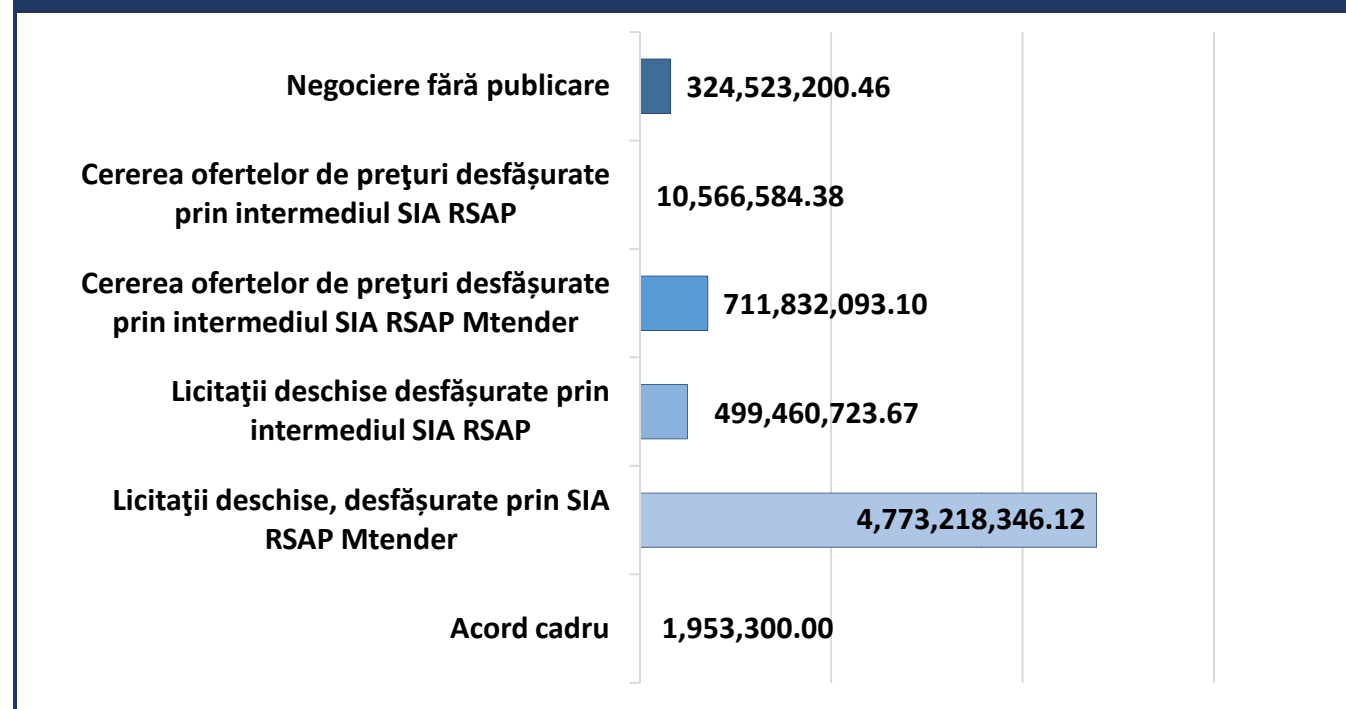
Negociere fără publicare 324,523,200.46

Cererea ofertelor de preţuri desfăşurate prin intermediul SIA RSAP 10,566,584.38

Cererea ofertelor de preţuri desfăşurate prin intermediul SIA RSAP Mtender 711,832,093.10

Licitaţii deschise desfăşurate prin intermediul SIA RSAP 499,460,723.67

Licitaţii deschise, desfăşurate prin SIA RSAP Mtender 4,773,218,346.12

Acord cadru 1,953,300.00